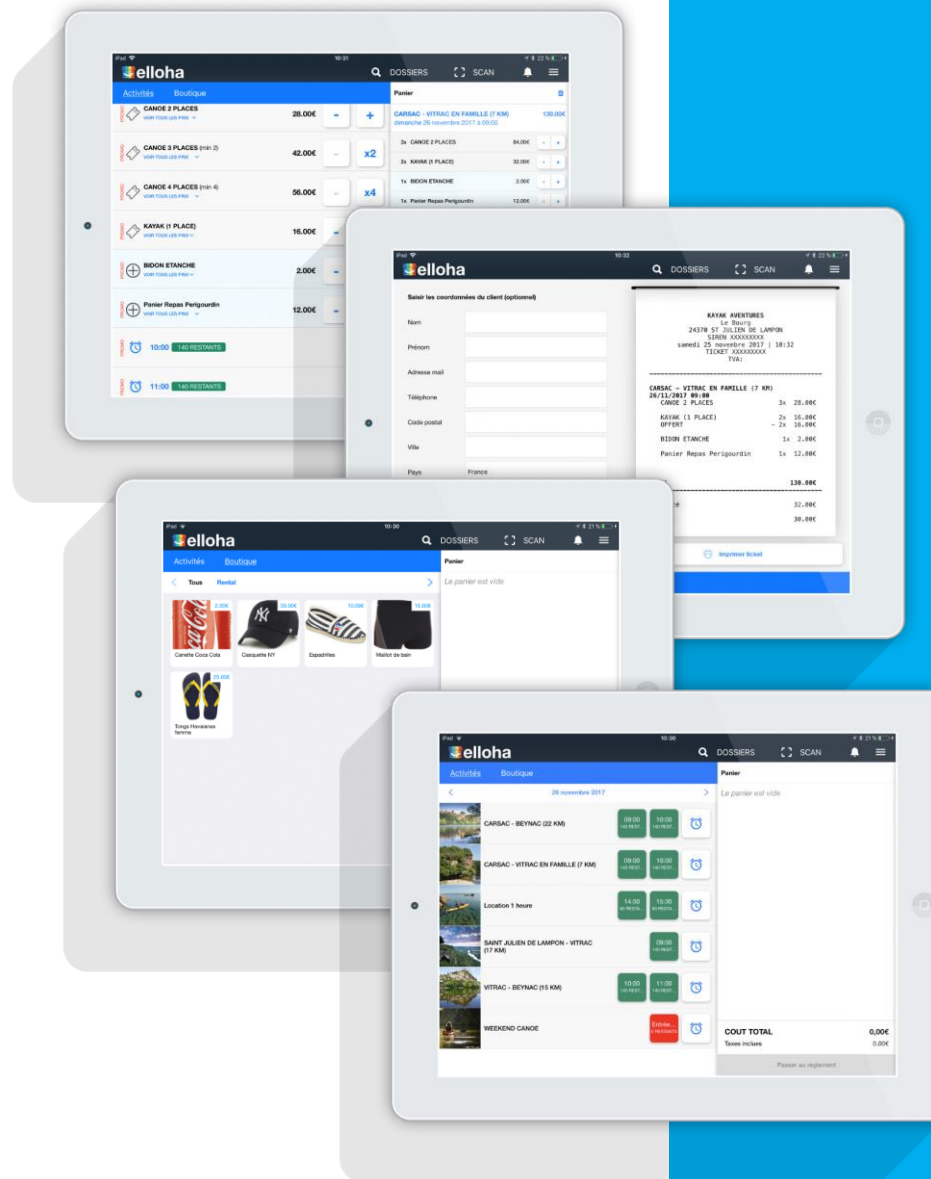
iPad 10:31 22 %
elloha
DOSSIERS SCAN
Activités Boutique
PROMO CANOE 2 PLACES VOIR TOUS LES PRIX 28.00€ - +
PROMO CANOE 3 PLACES (min 2) VOIR TOUS LES PRIX 42.00€ - x2
PROMO CANOE 4 PLACES (min 4) VOIR TOUS LES PRIX 56.00€ - x4
PROMO KAYAK (1 PLACE) VOIR TOUS LES PRIX 16.00€
PROMO BIDON ETANCHE VOIR TOUS LES PRIX 2.00€
PROMO Panier Repas Perigourdin VOIR TOUS LES PRIX 12.00€
10:00 140 RESTANTS
11:00 140 RESTANTS
Panier
CARSAC - VITRAC EN FAMILLE (7 KM) 130.00€
dimanche 26 novembre 2017 à 09:00
3x CANOE 2 PLACES 84.00€
2x KAYAK (1 PLACE) 32.00€
1x BIDON ETANCHE 2.00€
1x Panier Repas Perigourdin 12.00€

iPad 10:32 22 %
elloha
DOSSIERS SCAN
Saisir les coordonnées du client (optionnel)
Nom
Prénom
Adresse mail
Téléphone
Code postal
Ville
Pays France
KAYAK AVENTURES
Le Bourg
24370 ST JULIEN DE LAMPON
SIREN XXXXXXXXX
samedi 25 novembre 2017 | 10:32
TICKET XXXXXXXXX
TVA:
CARSAC - VITRAC EN FAMILLE (7 KM)
26/11/2017 09:00
CANOE 2 PLACES 3x 28.00€
KAYAK (1 PLACE) 2x 16.00€
OFFERT - 2x 16.00€
BIDON ETANCHE 1x 2.00€
Panier Repas Perigourdin 1x 12.00€
130.00€
32.00€
30.00€
Imprimer ticket

iPad 10:30 21 %
elloha
DOSSIERS SCAN
Activités Boutique
Tous Rental
2.00€ Canette Coca Cola
20.00€ Casquette NY
10.00€ Espadrilles
15.00€ Maillot de bain
25.00€ Tongs Havaianas femme
Panier
Le panier est vide

iPad 10:30 21 %
elloha
DOSSIERS SCAN
Activités Boutique
26 novembre 2017
CARSAC - BEYNAC (22 KM) 09:00 10:00
CARSAC - VITRAC EN FAMILLE (7 KM) 09:00 10:00
Location 1 heure 14:00 15:30
SAINT JULIEN DE LAMPON - VITRAC (17 KM) 09:00
VITRAC - BEYNAC (15 KM) 10:00 11:00
WEEKEND CANOE Entrée...
Panier
Le panier est vide
COUT TOTAL 0,00€
Taxes incluses 0,00€
Passer au règlement